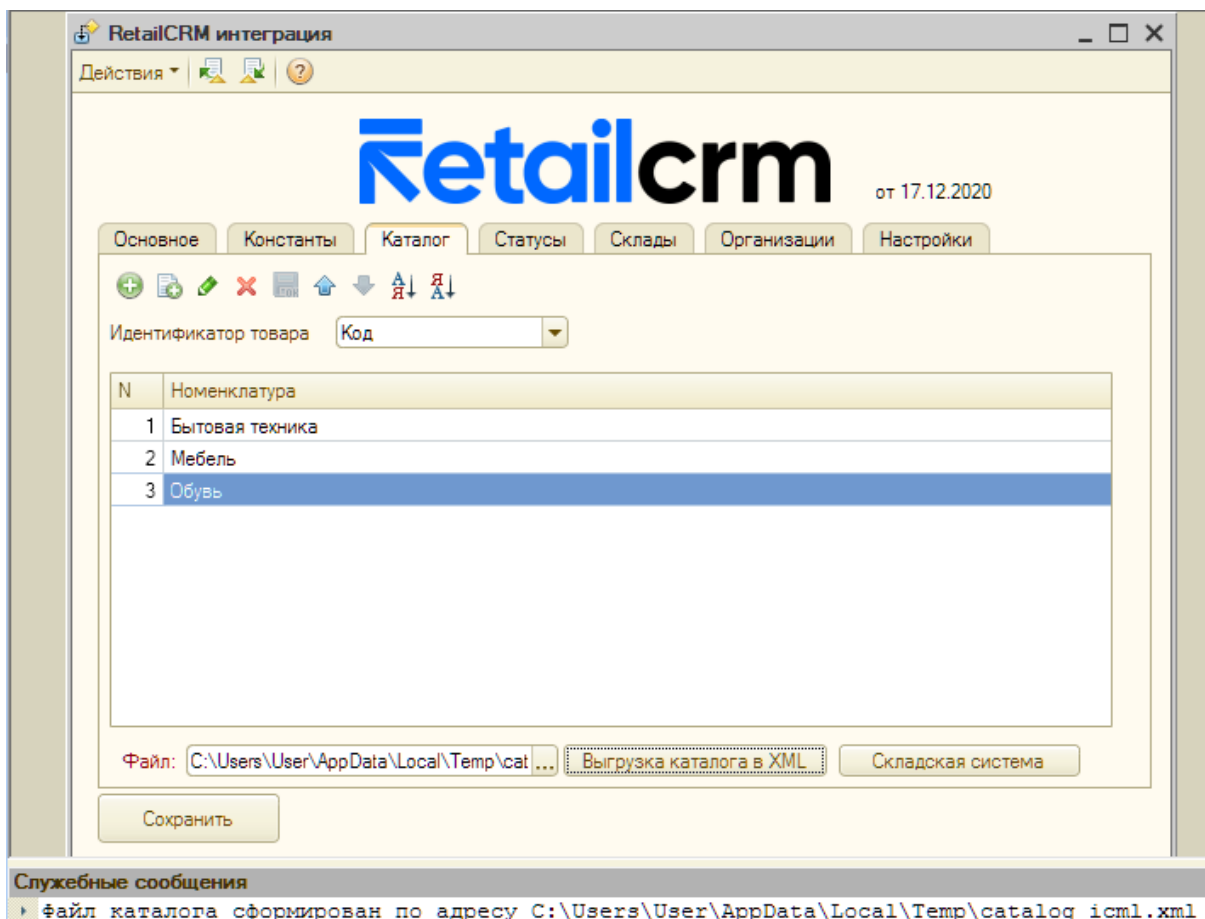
RetailCRM интеграция

Действия

retailcrm от 17.12.2020

Основное | Константы | Каталог | Статусы | Склады | Организации | Настройки

Идентификатор товара Код

| N | Номенклатура |
|---|---|
| 1 | Бытовая техника |
| 2 | Мебель |
| 3 | Обувь |

Файл: C:\Users\User\AppData\Local\Temp\cat ... Выгрузка каталога в XML Складская система

Сохранить

Служебные сообщения

Файл каталога сформирован по адресу C:\Users\User\AppData\Local\Temp\catalog icml.xml